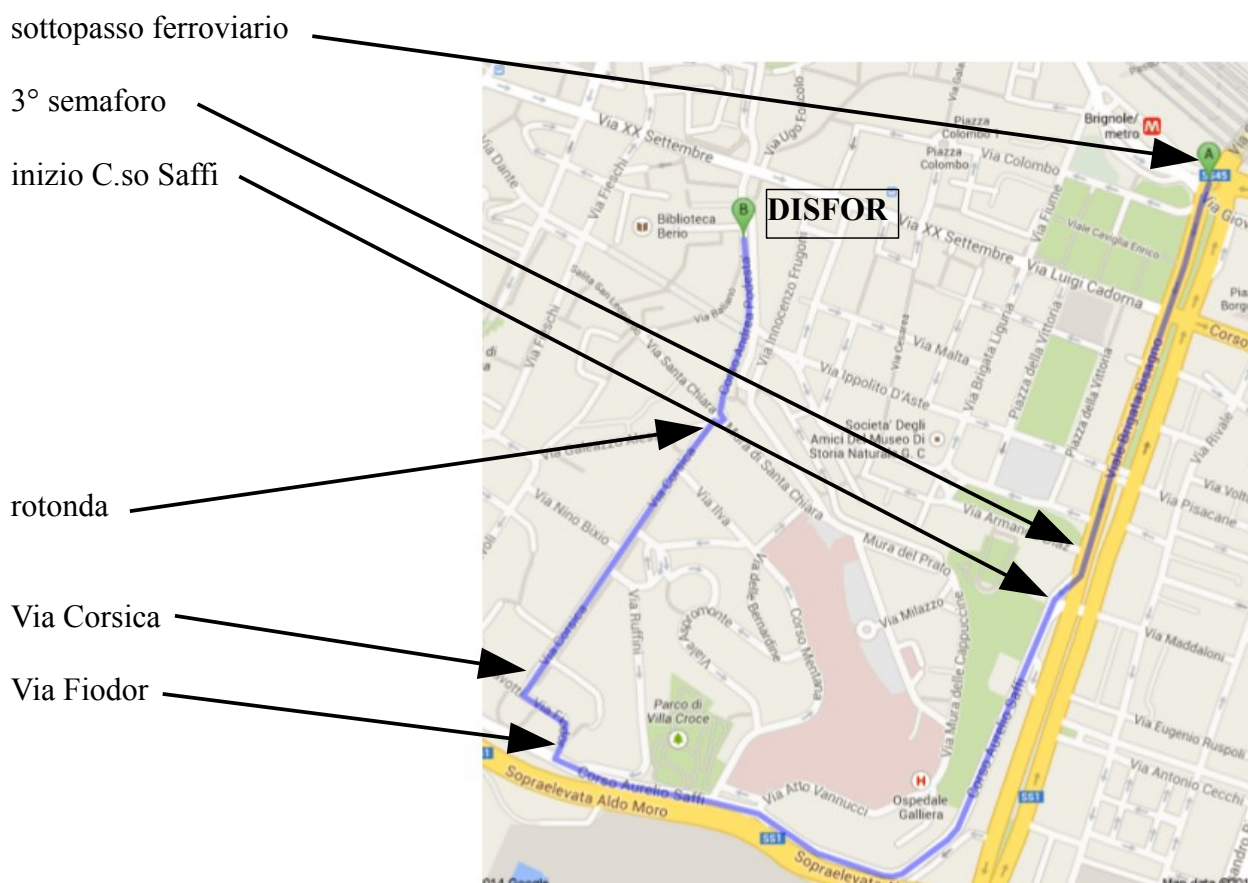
sottopasso ferroviario

3° semaforo

inizio C.so Saffi

rotonda

Via Corsica

Via Fiodor

DISFOR

Via XX Settembre

Via Ugo Foscolo

Piazza Colombo

Via Colombo

Brignole metro

Via Dante

Via Fieschi

Biblioteca Berio

Via XX Settembre

Via Fiume

Viale Caviglia Enrico

Via Luigi Cadorna

Salita San Leonardo

Via Baliano

Corso Andrea Podestà

Via Innocenzo Frugoni

Via Santa Chiara

Via Malta

Via Cesarea

Via Brigata Liguria

Piazza della Vittoria

Via Ippolito D'Aste

Società Degli Amici Del Museo Di Storia Naturale G. C.

Viale Brigata Bisagno

Via Galeazzo Alessi

Mura di Santa Chiara

Via Corsica

Via Nino Bixio

Via Ilva

Via Armando Diaz

Via Rivale

Via Pisacane

Mura del Prato

Via delle Bernardine

Corso Montana

Via Milazzo

Via Ruffini

Viale Aspromonte

Via Corsica

Mura delle Cappuccine

Corso Aurelio Saffi

Via Maddaloni

Parco di Villa Croce

Via Eugenio Ruspoli

Via Antonio Cecchi

Corso Aurelio Saffi

Via Atto Vannucci

Ospedale Galliera

Sopraelevata Aldo Moro

SS1

Sopraelevata